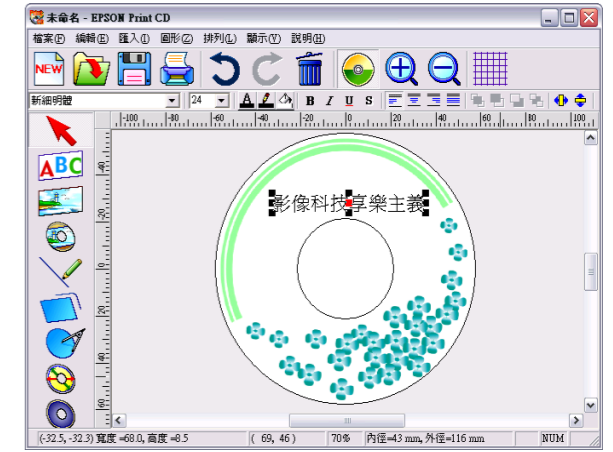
未命名 - EPSON Print CD

檔案(F) 編輯(E) 匯入(I) 圖形(Z) 排列(L) 顯示(Y) 說明(H)

NEW

新細明體 24 B I U S

|-100 |-80 |-60 |-40 |-20 |0 |20 |40 |60 |80 |100

ABC

影像科技享樂主義

(-32.5, -32.3) 寬度 =68.0, 高度 =8.5 ( 69, 46 ) 70% 內徑=43 mm, 外徑=116 mm NUM